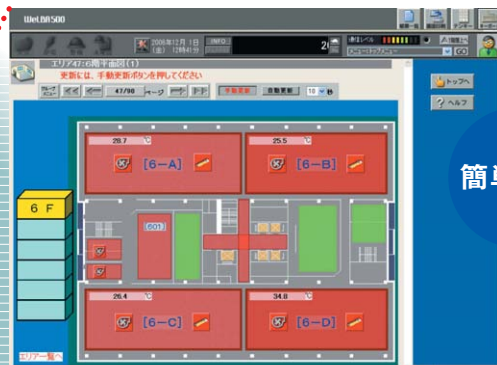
WebBR500

2006年12月 1日 (金) 12時54分

INFO

2

警報レベル

エリア47:6階平面図(1)

更新には、手動更新ボタンを押してください

47/90 ページ

手動更新

自動更新

10 秒

トップへ

ヘルプ

29.7 ℃

[6-A]

25.5 ℃

[6-B]

6 F

501

26.4 ℃

[6-C]

34.8 ℃

[6-D]

エリア一覧へ

簡単